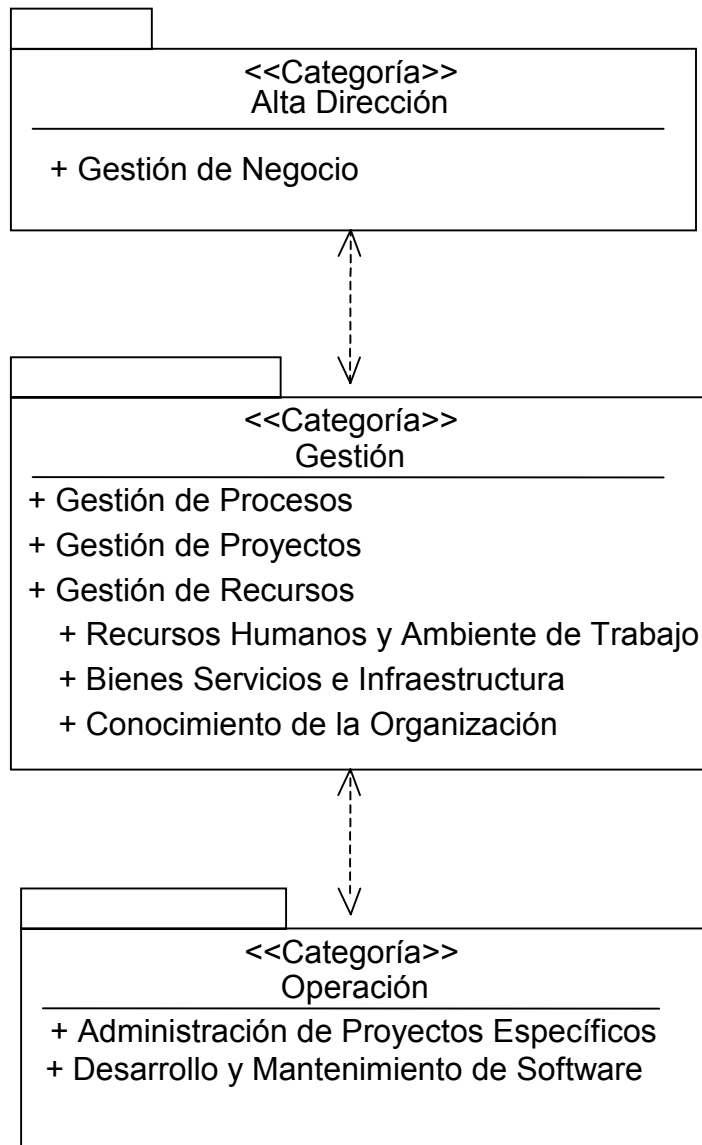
<<Categoría>>
Alta Dirección

+ Gestión de Negocio

<<Categoría>>
Gestión

+ Gestión de Procesos
+ Gestión de Proyectos
+ Gestión de Recursos
+ Recursos Humanos y Ambiente de Trabajo
+ Bienes Servicios e Infraestructura
+ Conocimiento de la Organización

<<Categoría>>
Operación

+ Administración de Proyectos Específicos
+ Desarrollo y Mantenimiento de Software